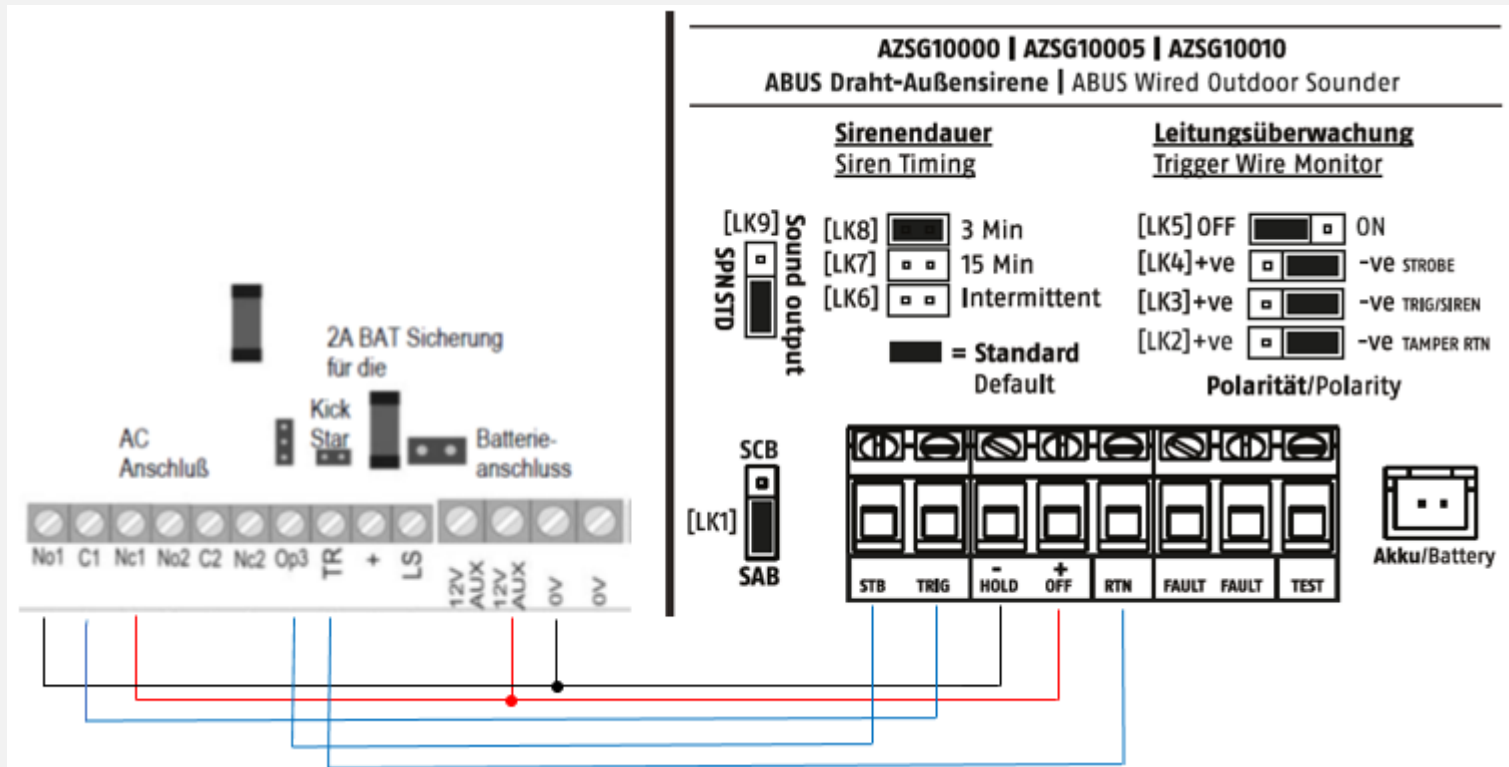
2A BAT Sicherung für die

Kick Star

AC Anschluß

Batterieanschluss

No1 C1 Nc1 No2 C2 Nc2 Op3 TR + LS 12V AUX 12V AUX 0V 0V

AZSG10000 | AZSG10005 | AZSG10010
ABUS Draht-Außensirene | ABUS Wired Outdoor Sounder

Sirenendauer
Siren Timing

Leitungsüberwachung
Trigger Wire Monitor

[LK9] Sound output SPN STD

[LK8] 3 Min
[LK7] 15 Min
[LK6] Intermittent

= Standard Default

[LK5] OFF ON
[LK4]+ve -ve STROBE
[LK3]+ve -ve TRIG/SIREN
[LK2]+ve -ve TAMPER RTN

Polarität/Polarity

SCB
[LK1]
SAB

STB TRIG - HOLD + OFF RTN FAULT FAULT TEST

Akku/Battery